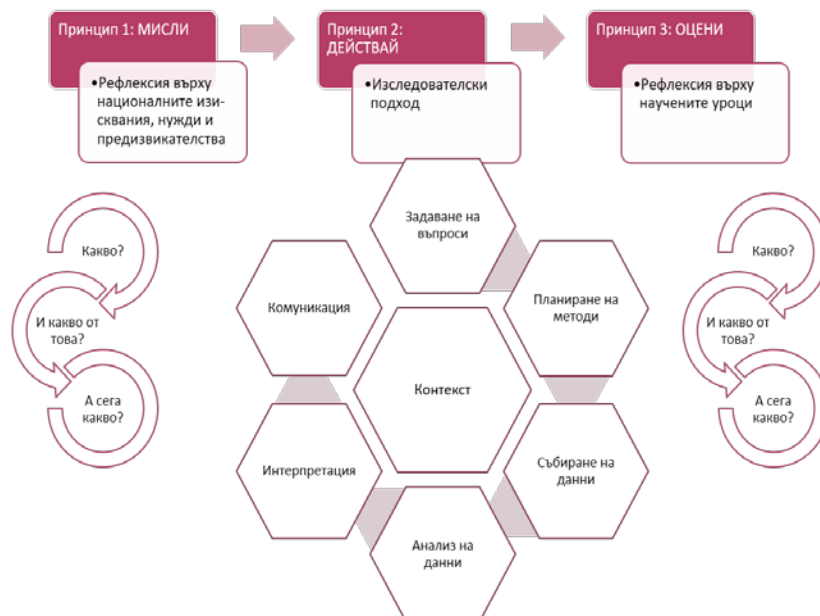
Принцип 1: МИСЛИ

•Рефлексия върху националните изисквания, нужди и предизвикателства

Принцип 2: ДЕЙСТВАЙ

•Изследователски подход

Принцип 3: ОЦЕНИ

•Рефлексия върху научените уроци

Какво?

И какво от това?

А сега какво?

Задаване на въпроси

Планиране на методи

Комуникация

Контекст

Интерпретация

Събиране на данни

Анализ на данни

Какво?

И какво от това?

А сега какво?